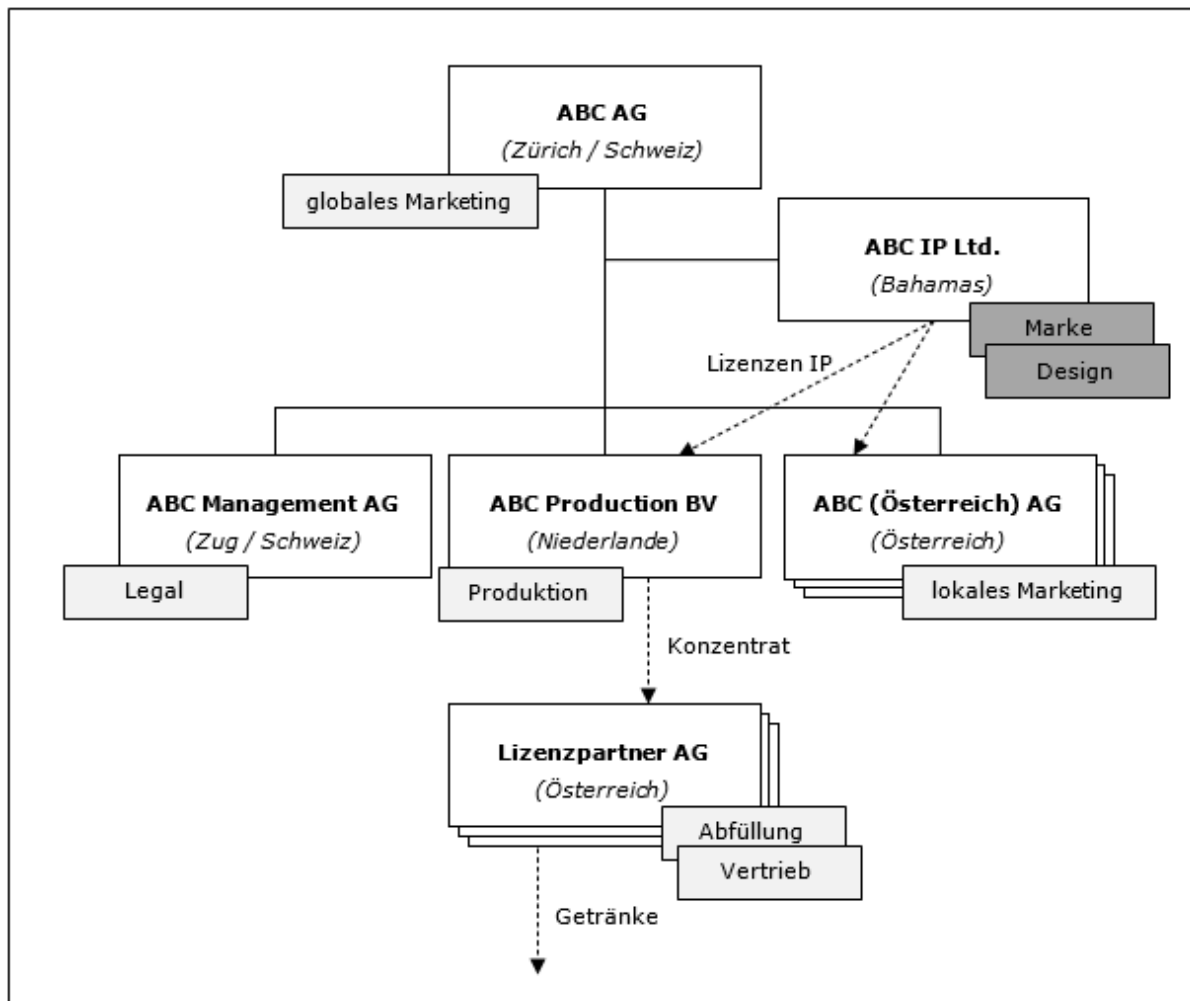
**ABC AG**
*(Zürich / Schweiz)*

globales Marketing

**ABC IP Ltd.**
*(Bahamas)*

Marke

Design

Lizenzen IP

**ABC Management AG**
*(Zug / Schweiz)*

Legal

**ABC Production BV**
*(Niederlande)*

Produktion

**ABC (Österreich) AG**
*(Österreich)*

lokales Marketing

Konzentrat

**Lizenzpartner AG**
*(Österreich)*

Abfüllung

Vertrieb

Getränke